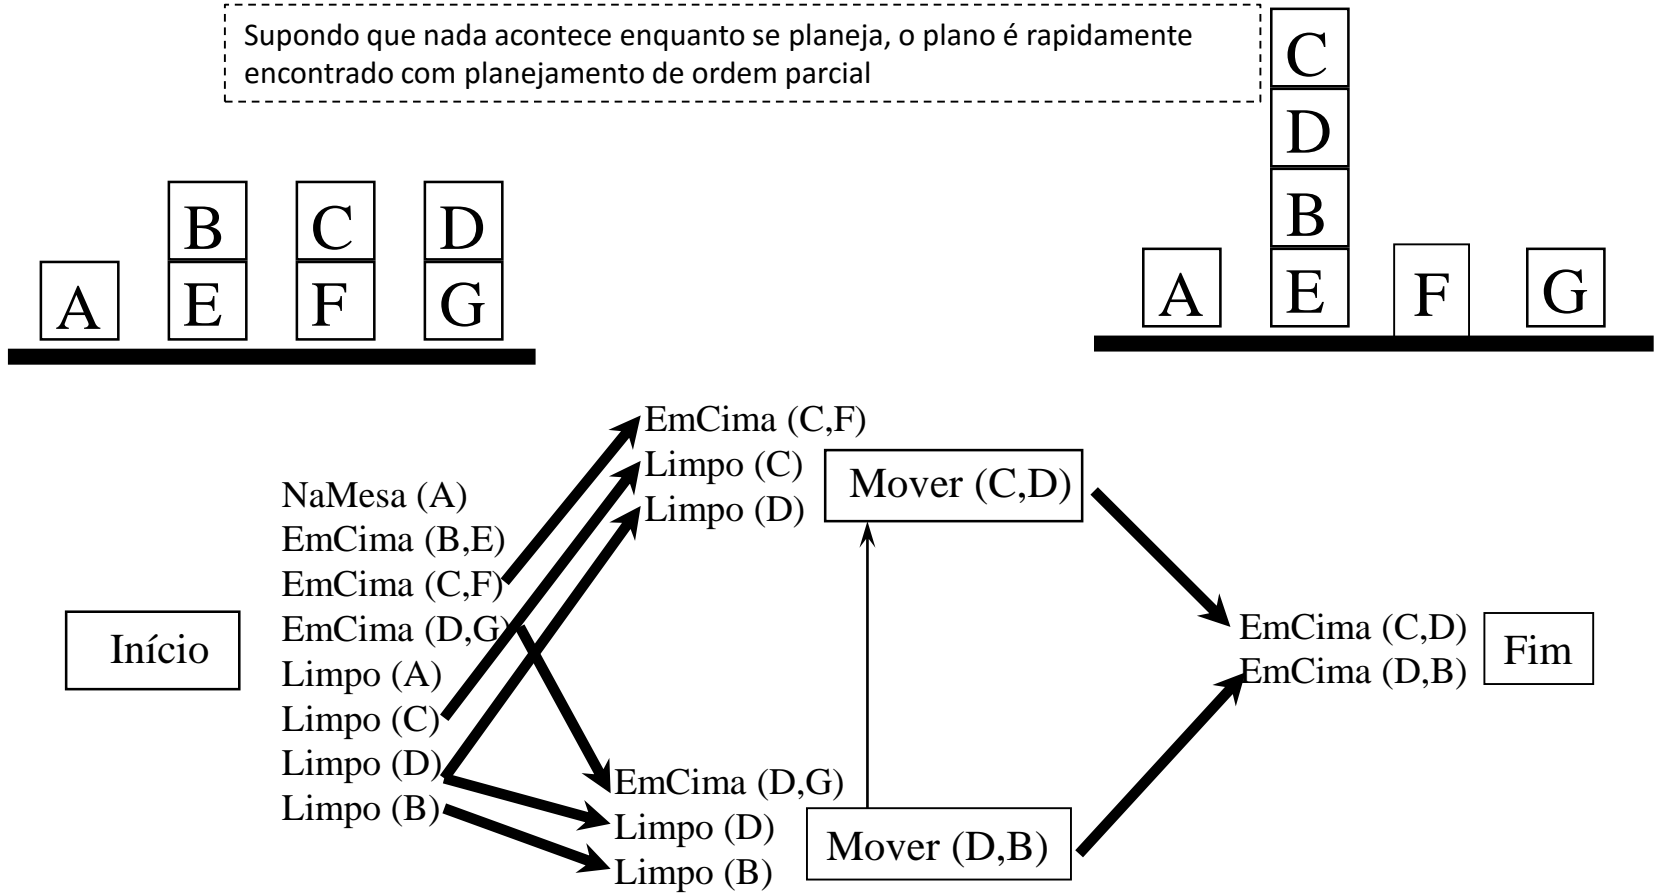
Supondo que nada acontece enquanto se planeja, o plano é rapidamente encontrado com planejamento de ordem parcial

C
D
B
A E F G

B C D
A E F G

EmCima (C,F)
Limpo (C)
Limpo (D)

Mover (C,D)

NaMesa (A)
EmCima (B,E)
EmCima (C,F)
EmCima (D,G)
Limpo (A)
Limpo (C)
Limpo (D)
Limpo (B)

Início

EmCima (C,D)
EmCima (D,B)

Fim

EmCima (D,G)
Limpo (D)
Limpo (B)

Mover (D,B)